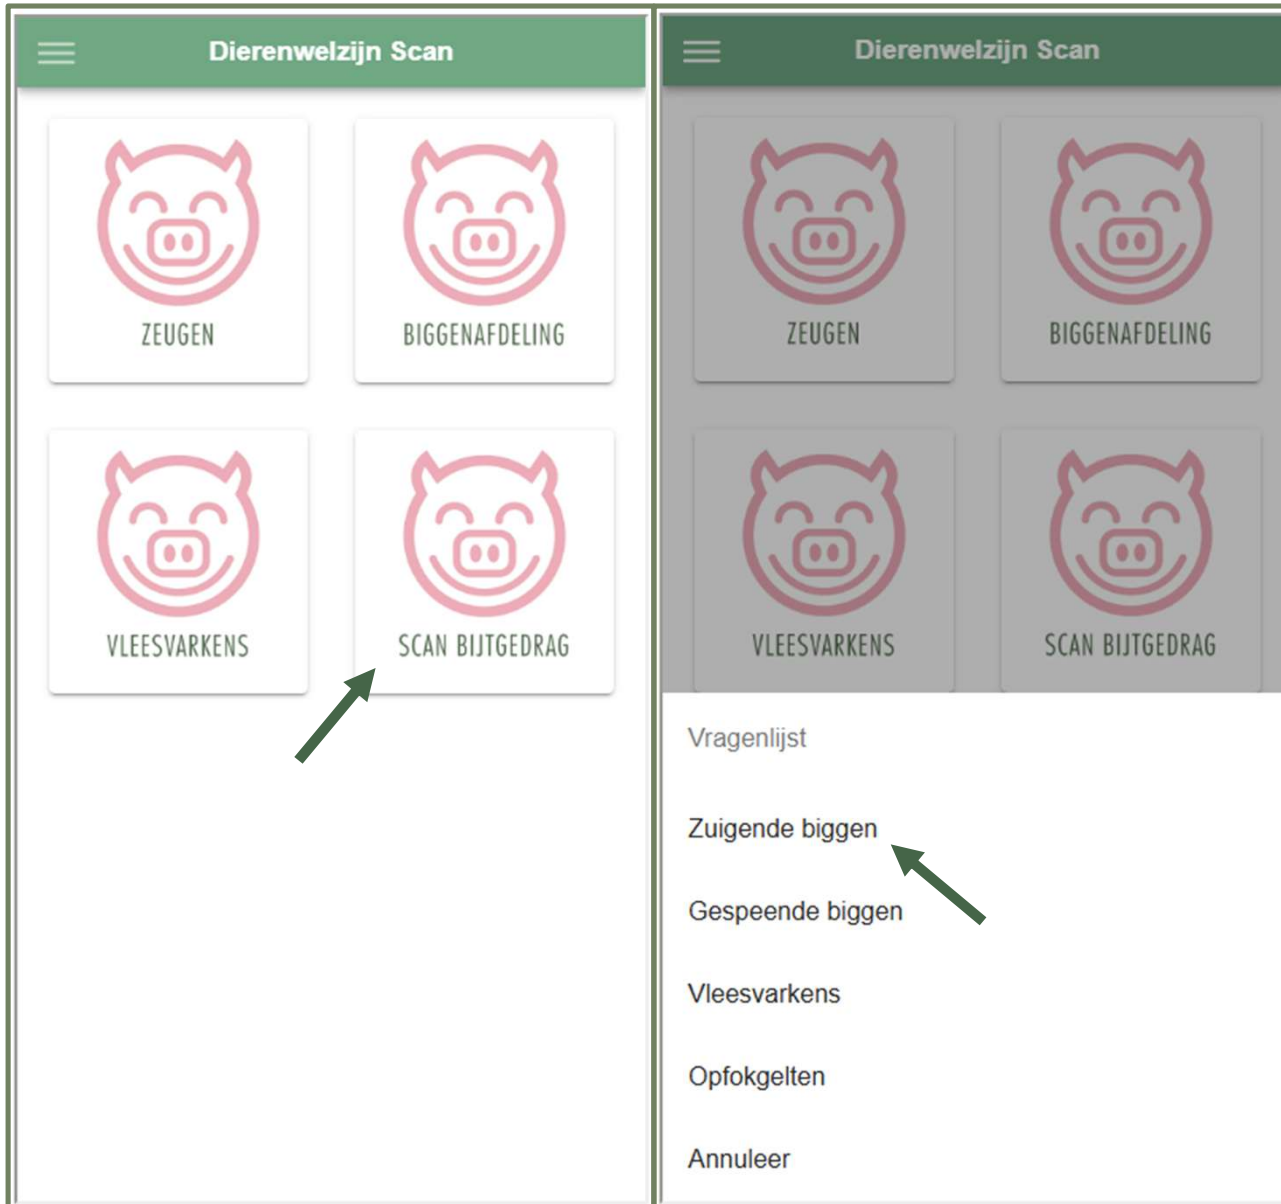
Dierenwelzijn Scan

ZEUGEN

BIGGENAFDELING

VLEESVARKENS

SCAN BIJTGEDRAG

Dierenwelzijn Scan

ZEUGEN

BIGGENAFDELING

VLEESVARKENS

SCAN BIJTGEDRAG

Vragenlijst

Zuigende biggen

Gespeende biggen

Vleesvarkens

Opfokgelten

Annuleer